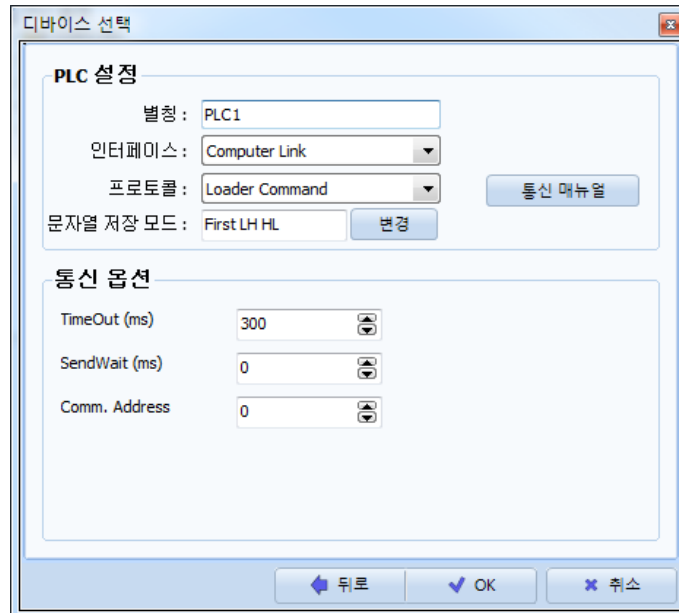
디바이스 선택

PLC 설정

별칭 : PLC1

인터페이스 : Computer Link

프로토콜 : Loader Command

통신 매뉴얼

문자열 저장 모드 : First LH HL

변경

통신 옵션

TimeOut (ms) 300

SendWait (ms) 0

Comm. Address 0

뒤로

OK

취소